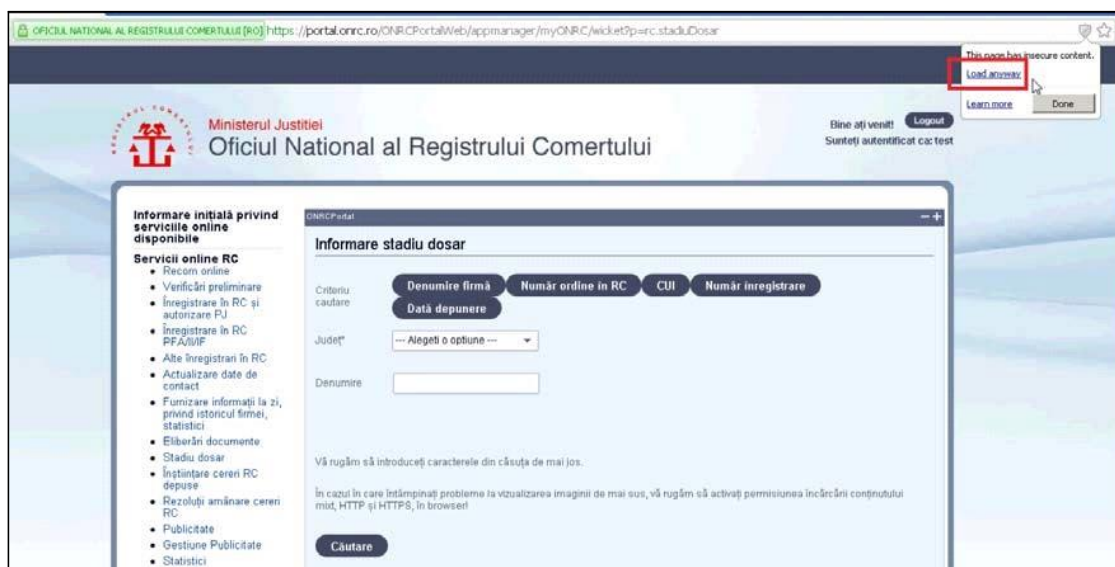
OFICIUL NATIONAL AL REGISTRULUI COMERTULUI [RO] https://portal.onrc.ro/ONRCPortalWeb/appmanager/myONRC/wicket?p=rc.stadiuDosar

This page has insecure content.
Load anyway
Learn more
Done

Ministerul Justitiei
Oficiul National al Registrului Comertului

Bine ați venit! Logout
Sunteți autentificat ca: test

Informare inițială privind serviciile online disponibile

Servicii online RC
• Recom online
• Verificări preliminare
• Înregistrare în RC și autorizare PJ
• Înregistrare în RC PFA/II/IF
• Alte înregistrari în RC
• Actualizare date de contact
• Furnizare informații la zi, privind istoricul firmei, statistici
• Eliberări documente
• Stadiu dosar
• Înștiințare cereri RC depuse
• Rezoluții amânare cereri RC
• Publicitate
• Gestiune Publicitate
• Statistici

ONRCPortal

Informare stadiu dosar

Criteriu cautare
Denumire firmă
Număr ordine în RC
CUI
Număr inregistrare
Dată depunere

Județ*
--- Alegeti o optiune ---

Denumire

Vă rugăm să introduceți caracterele din căsuța de mai jos.

În cazul în care întâmpinați probleme la vizualizarea imaginii de mai sus, vă rugăm să activați permisiunea încărcării conținutului mixt, HTTP și HTTPS, în browser!

Căutare